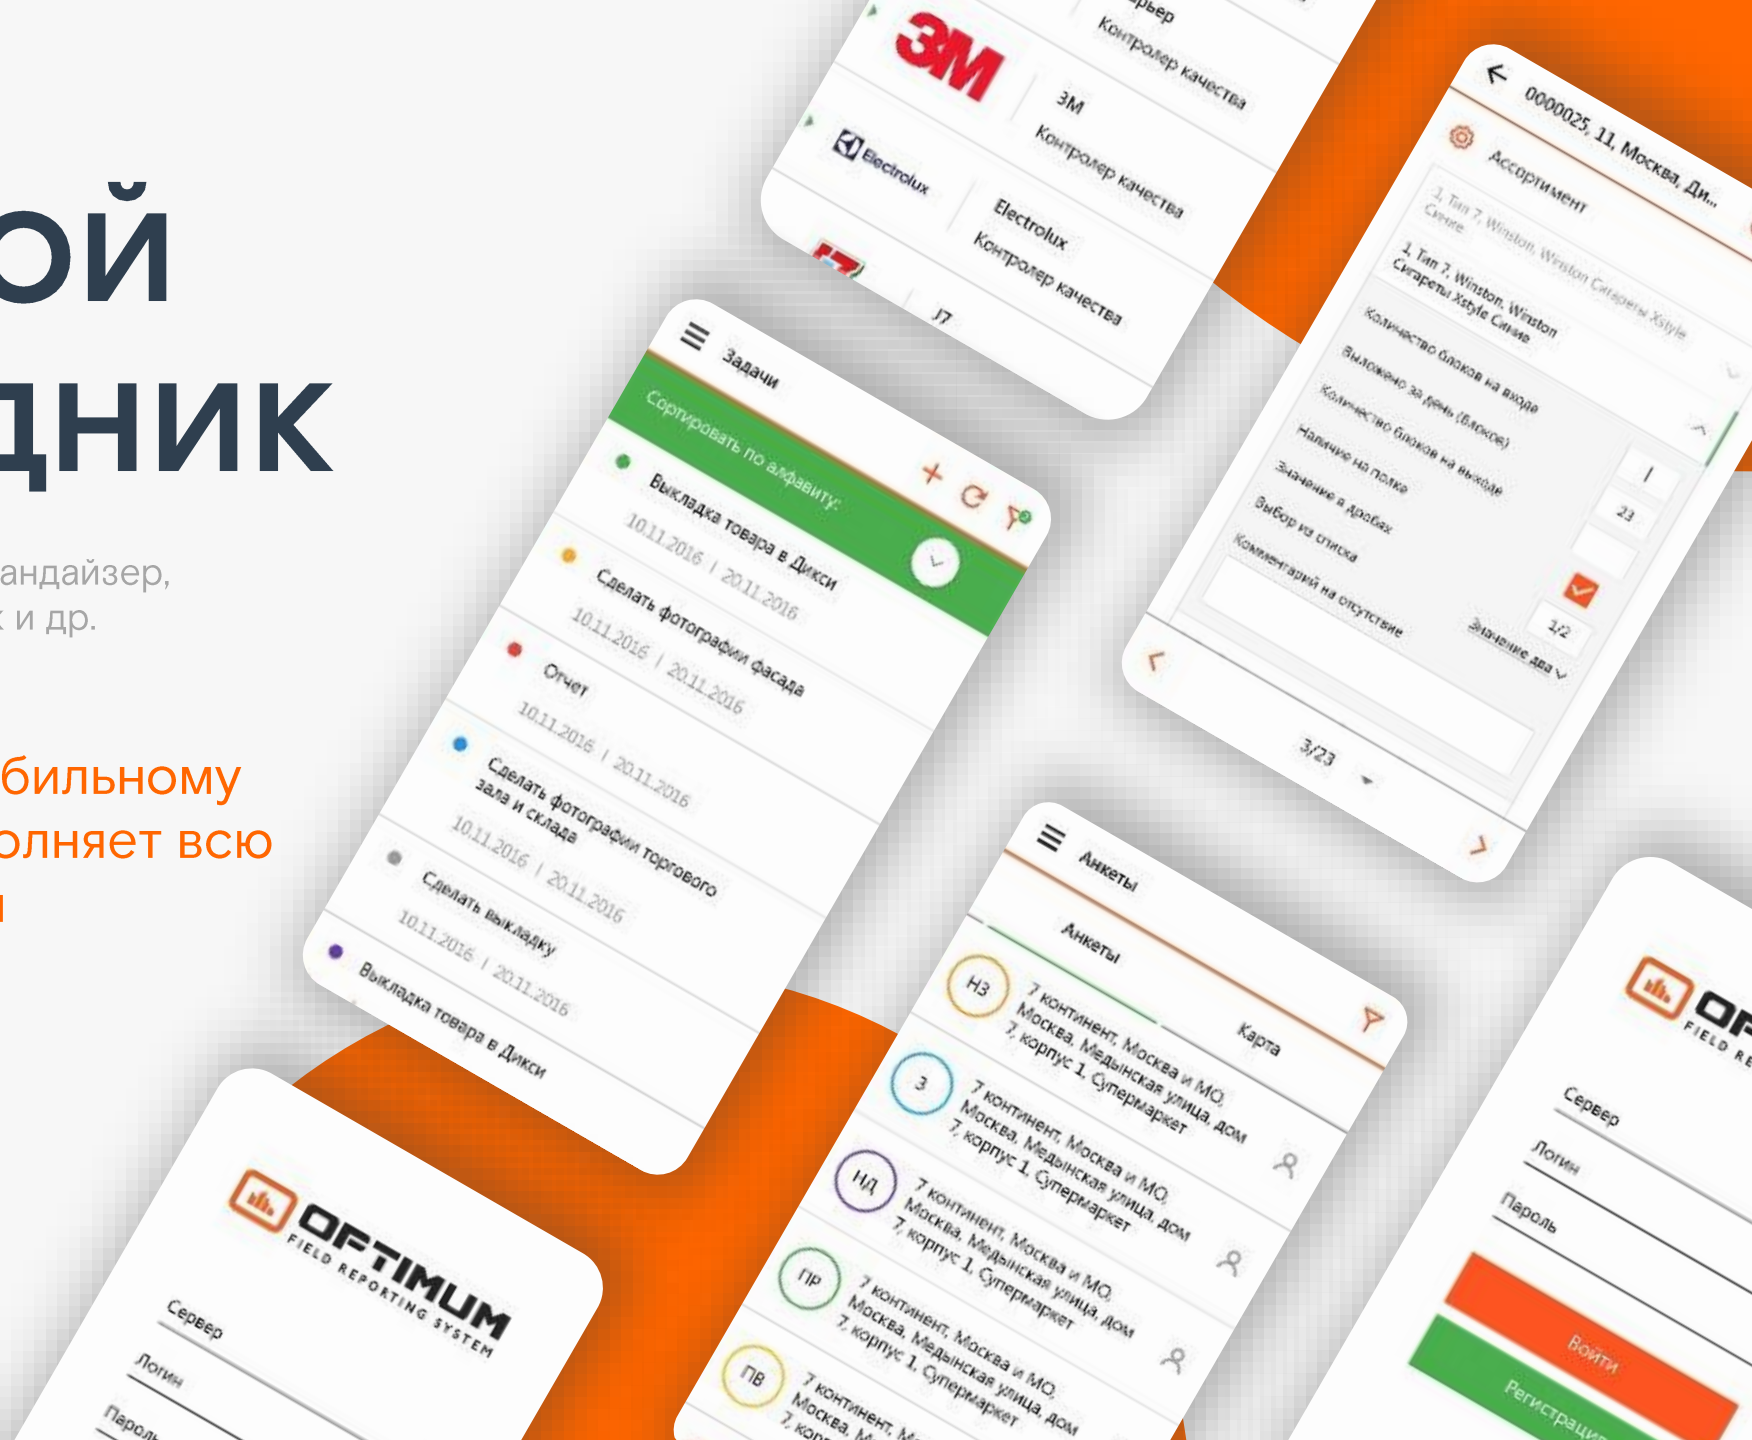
ой
дник

андайзер,
 и др.

бильному
олняет всю
и

рьер
Контролер качества
3M
3M
Контролер качества
Electrolux
Electrolux
Контролер качества
J7

0000025, 11, Москва, Ди...
Ассортимент
1. Тип 7, Winston, Winston Сигареты Xstyle Синие
1. Тип 7, Winston, Winston Сигареты Xstyle Синие
Количество блоков на входе
Выложено за день (блоков)
Количество блоков на выходе
Наличие на полке
Значение в дробях
Выбор из списка
Комментарий на отсутствие
1
23
1/2
Значение два
3/23

Задачи
Сортировать по алфавиту
Выкладка товара в Дикси
10.11.2016 / 20.11.2016
Сделать фотографии фасада
10.11.2016 / 20.11.2016
Отчет
10.11.2016 / 20.11.2016
Сделать фотографии торгового зала и склада
10.11.2016 / 20.11.2016
Сделать выкладку
10.11.2016 / 20.11.2016
Выкладка товара в Дикси

Анкеты
Анкеты
Карта
НЗ
7 континент, Москва и МО, Москва, Медынская улица, дом 7, корпус 1, Супермаркет
З
7 континент, Москва и МО, Москва, Медынская улица, дом 7, корпус 1, Супермаркет
НД
7 континент, Москва и МО, Москва, Медынская улица, дом 7, корпус 1, Супермаркет
ПР
7 континент, Москва и МО, Москва, Медынская улица, дом 7, корпус 1, Супермаркет
ПВ
7 континент, М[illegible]
Москва, М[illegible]
7, корп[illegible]

OPTIMUM
FIELD REPORTING SYSTEM
Сервер
Логин
Парол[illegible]

OP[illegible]
FIELD RE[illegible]
Сервер
Логин
Пароль
Войти
Регистрация